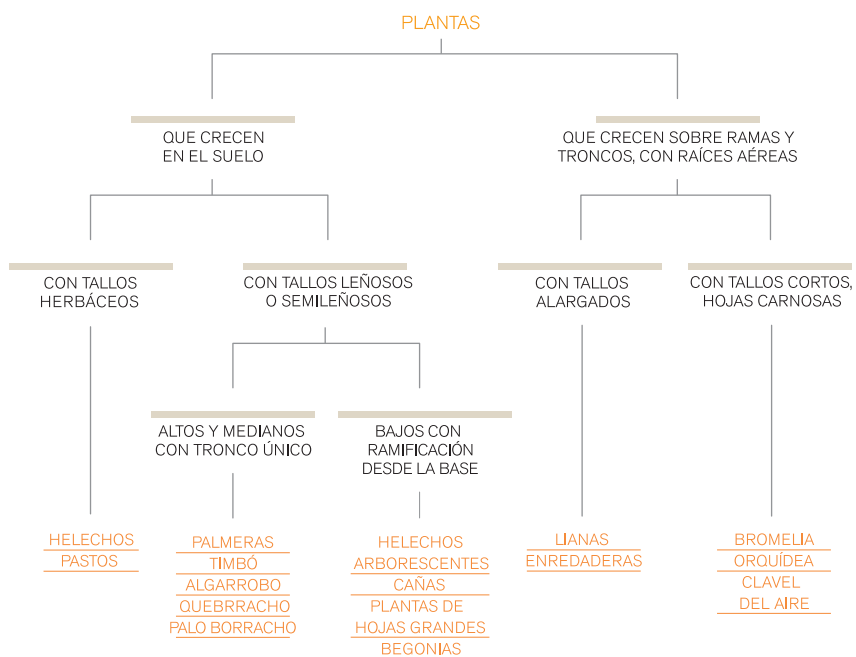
PLANTAS

QUE CRECEN EN EL SUELO

QUE CRECEN SOBRE RAMAS Y TRONCOS, CON RAÍCES AÉREAS

CON TALLOS HERBÁCEOS

CON TALLOS LEÑOSOS O SEMILEÑOSOS

CON TALLOS ALARGADOS

CON TALLOS CORTOS, HOJAS CARNOSAS

ALTOS Y MEDIANOS CON TRONCO ÚNICO

BAJOS CON RAMIFICACIÓN DESDE LA BASE

HELECHOS
PASTOS

PALMERAS
TIMBÓ
ALGARROBO
QUEBRRACHO
PALO BORRACHO

HELECHOS
ARBORESCENTES
CAÑAS
PLANTAS DE
HOJAS GRANDES
BEGONIAS

LIANAS
ENREDADERAS

BROMELIA
ORQUÍDEA
CLAVEL
DEL AIRE